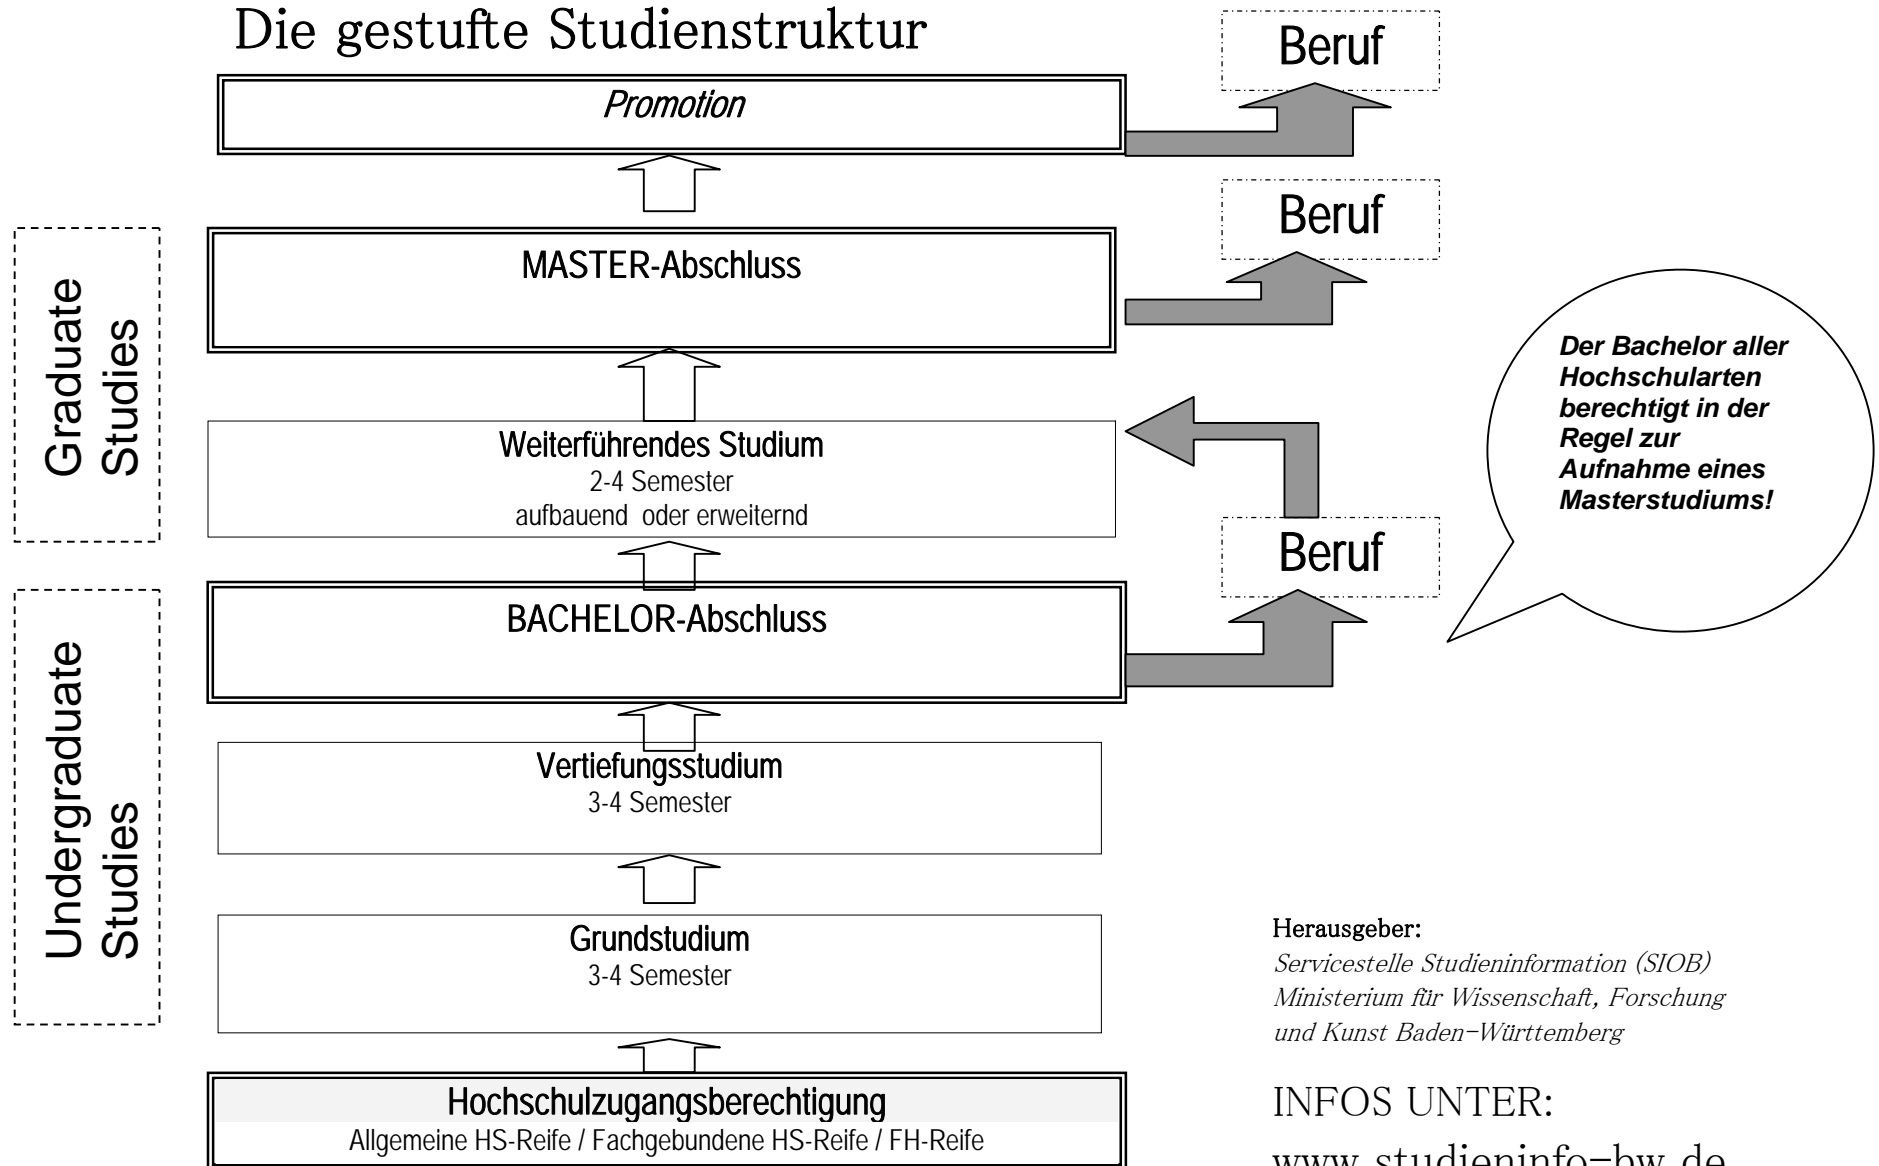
Die gestufte Studienstruktur

Beruf

Promotion

Beruf

Graduate Studies

MASTER-Abschluss

Der Bachelor aller Hochschularten berechtigt in der Regel zur Aufnahme eines Masterstudiums!

Weiterführendes Studium
2-4 Semester
aufbauend oder erweiternd

Beruf

Undergraduate Studies

BACHELOR-Abschluss

Vertiefungsstudium
3-4 Semester

Grundstudium
3-4 Semester

Herausgeber:
Servicestelle Studieninformation (SIOB)
Ministerium für Wissenschaft, Forschung und Kunst Baden-Württemberg

Hochschulzugangsberechtigung
Allgemeine HS-Reife / Fachgebundene HS-Reife / FH-Reife

INFOS UNTER:
www.studieninfo-bw.de